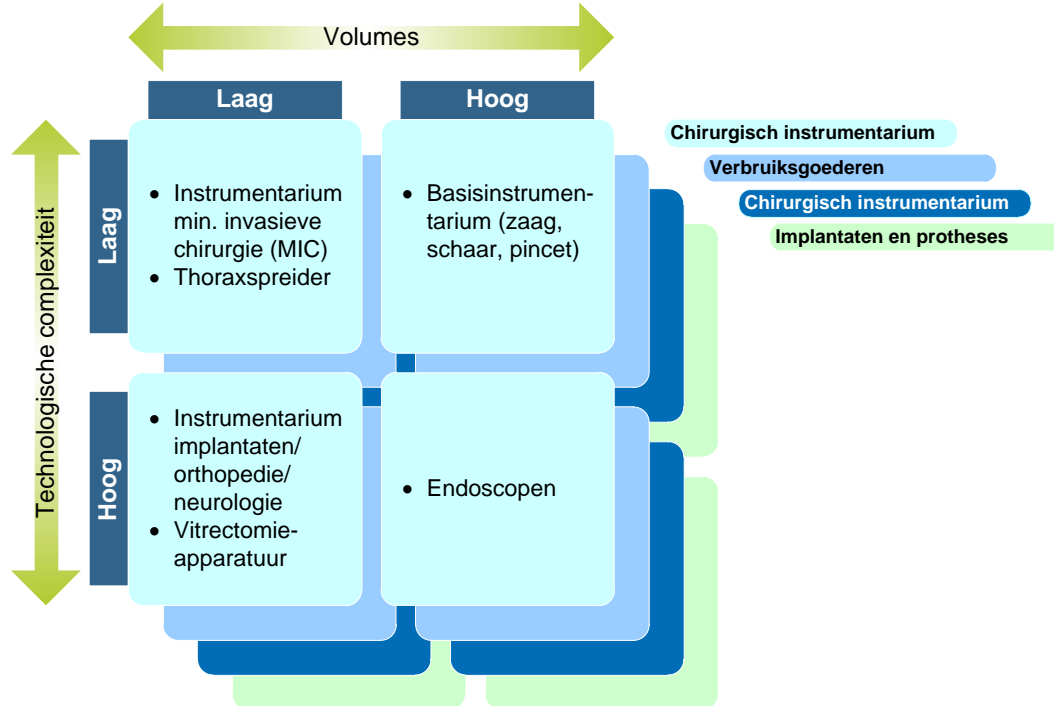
Volumes

Laag

Hoog

Chirurgisch instrumentarium

Verbruiksgoederen

Chirurgisch instrumentarium

Implantaten en protheses

Technologische complexiteit

Laag

- Instrumentarium min. invasieve chirurgie (MIC)
- Thoraxspreider

- Basisinstrumentarium (zaag, schaar, pincet)

Hoog

- Instrumentarium implantaten/ orthopedie/ neurologie
- Vitrectomie-apparatuur

- Endoscopen